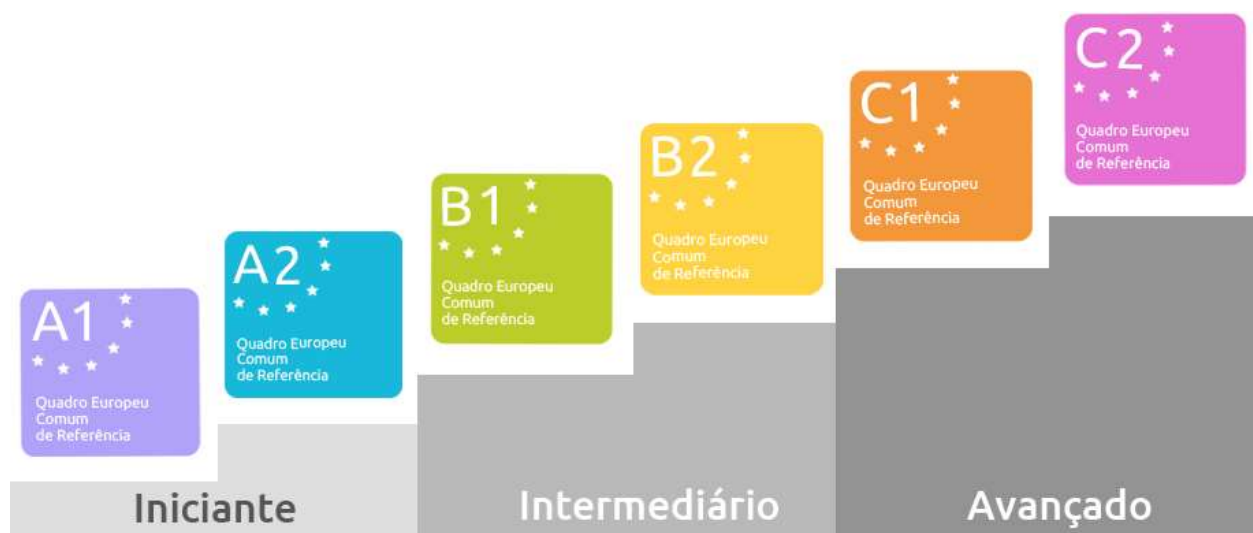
A1
Quadro Europeu Comum de Referência

A2
Quadro Europeu Comum de Referência

B1
Quadro Europeu Comum de Referência

B2
Quadro Europeu Comum de Referência

C1
Quadro Europeu Comum de Referência

C2
Quadro Europeu Comum de Referência

Iniciante

Intermediário

Avançado